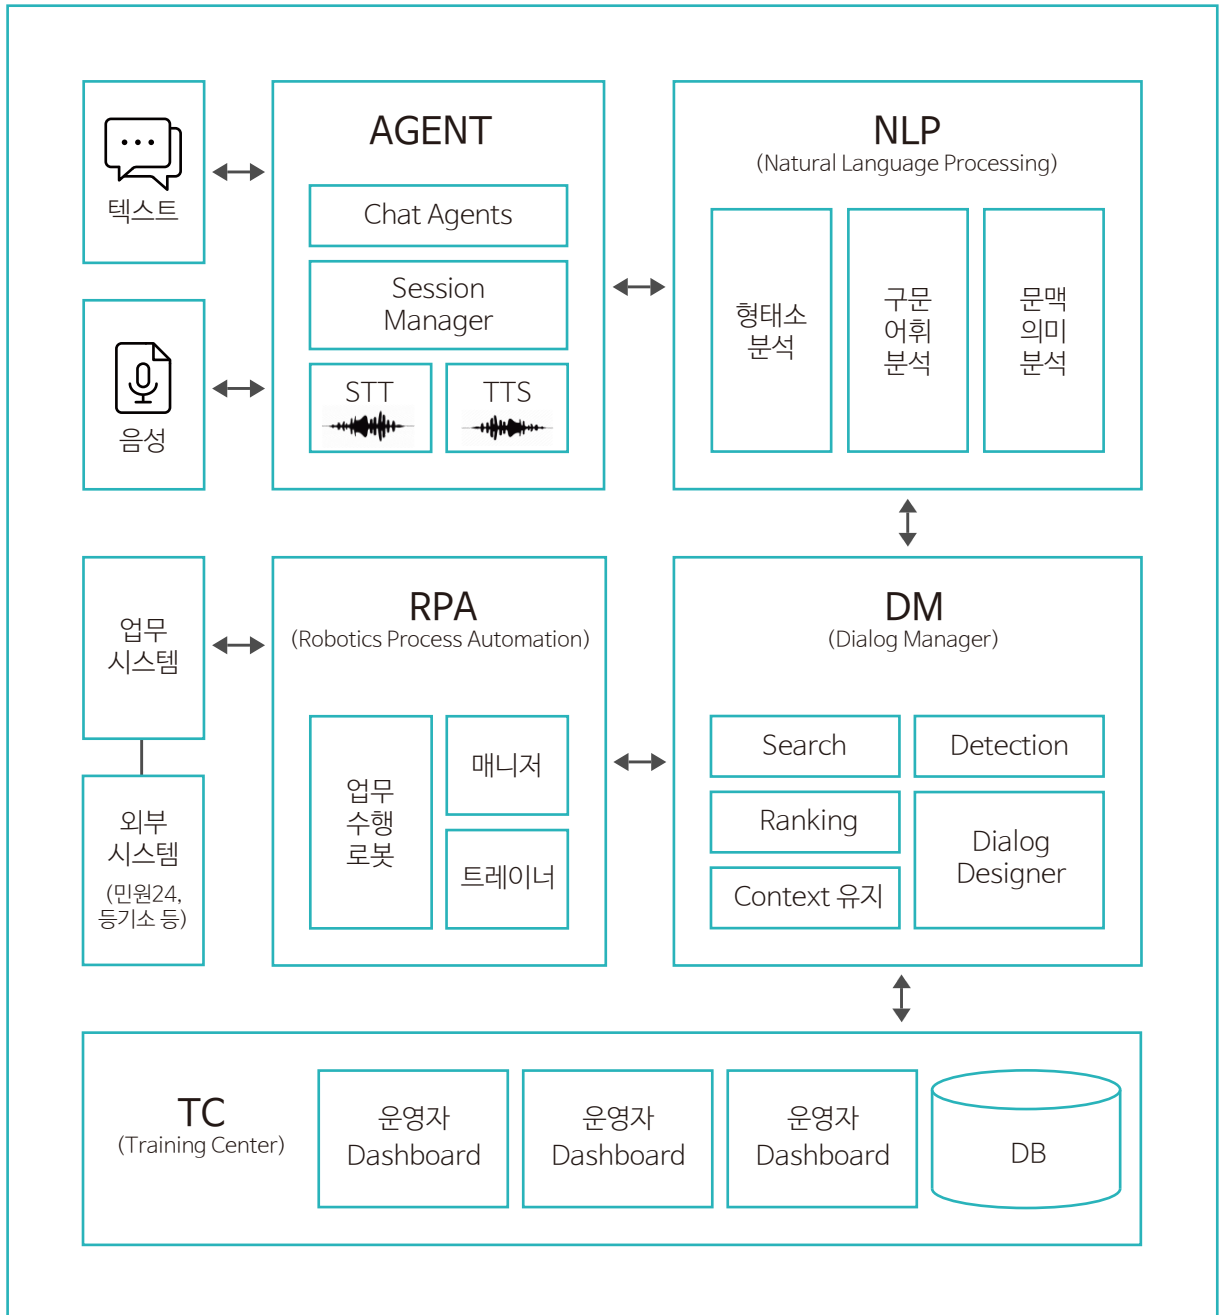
텍스트

음성

AGENT

Chat Agents

Session Manager

STT

TTS

NLP
(Natural Language Processing)

형태소 분석

구문 어휘 분석

문맥 의미 분석

업무 시스템

외부 시스템
(민원24, 등기소 등)

RPA
(Robotics Process Automation)

업무 수행 로봇

매니저

트레이너

DM
(Dialog Manager)

Search

Detection

Ranking

Dialog Designer

Context 유지

TC
(Training Center)

운영자 Dashboard

운영자 Dashboard

운영자 Dashboard

DB